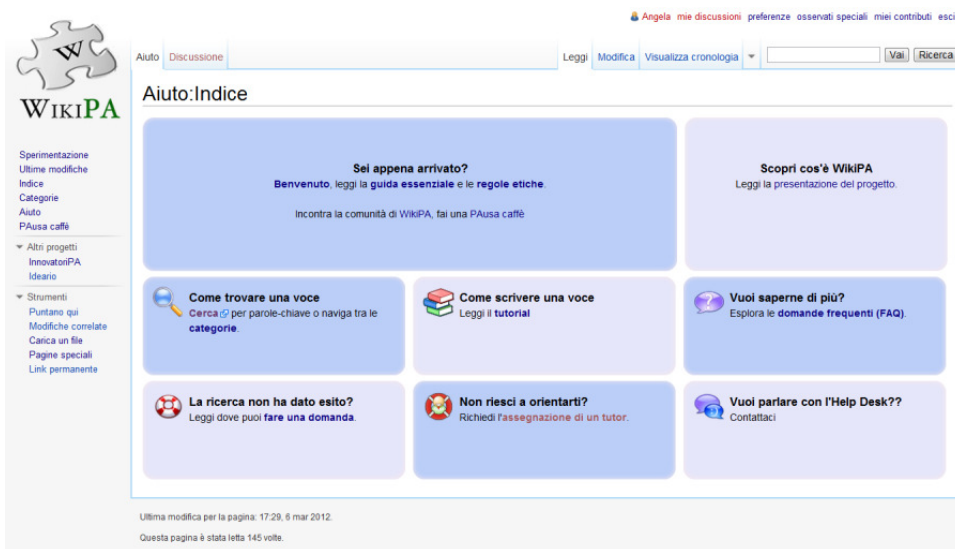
Angela mie discussioni preferenze osservati speciali miei contributi esci

W
WIKIPA

Aiuto Discussione

Leggi Modifica Visualizza cronologia

Vai Ricerca

Sperimentazione
Ultime modifiche
Indice
Categorie
Aiuto
PAusa caffè

Altri progetti
InnovatoriPA
Ideario

Strumenti
Puntano qui
Modifiche correlate
Carica un file
Pagine speciali
Link permanente

Aiuto:Indice

Sei appena arrivato?
Benvenuto, leggi la guida essenziale e le regole etiche.

Incontra la comunità di WikiPA, fai una PAusa caffè

Scopri cos'è WikiPA
Leggi la presentazione del progetto.

Come trovare una voce
Cerca per parole-chiave o naviga tra le categorie.

Come scrivere una voce
Leggi il tutorial

Vuoi saperne di più?
Esplora le domande frequenti (FAQ).

La ricerca non ha dato esito?
Leggi dove puoi fare una domanda.

Non riesci a orientarti?
Richiedi l'assegnazione di un tutor.

Vuoi parlare con l'Help Desk??
Contattaci

Ultima modifica per la pagina: 17:29, 6 mar 2012.

Questa pagina è stata letta 145 volte.